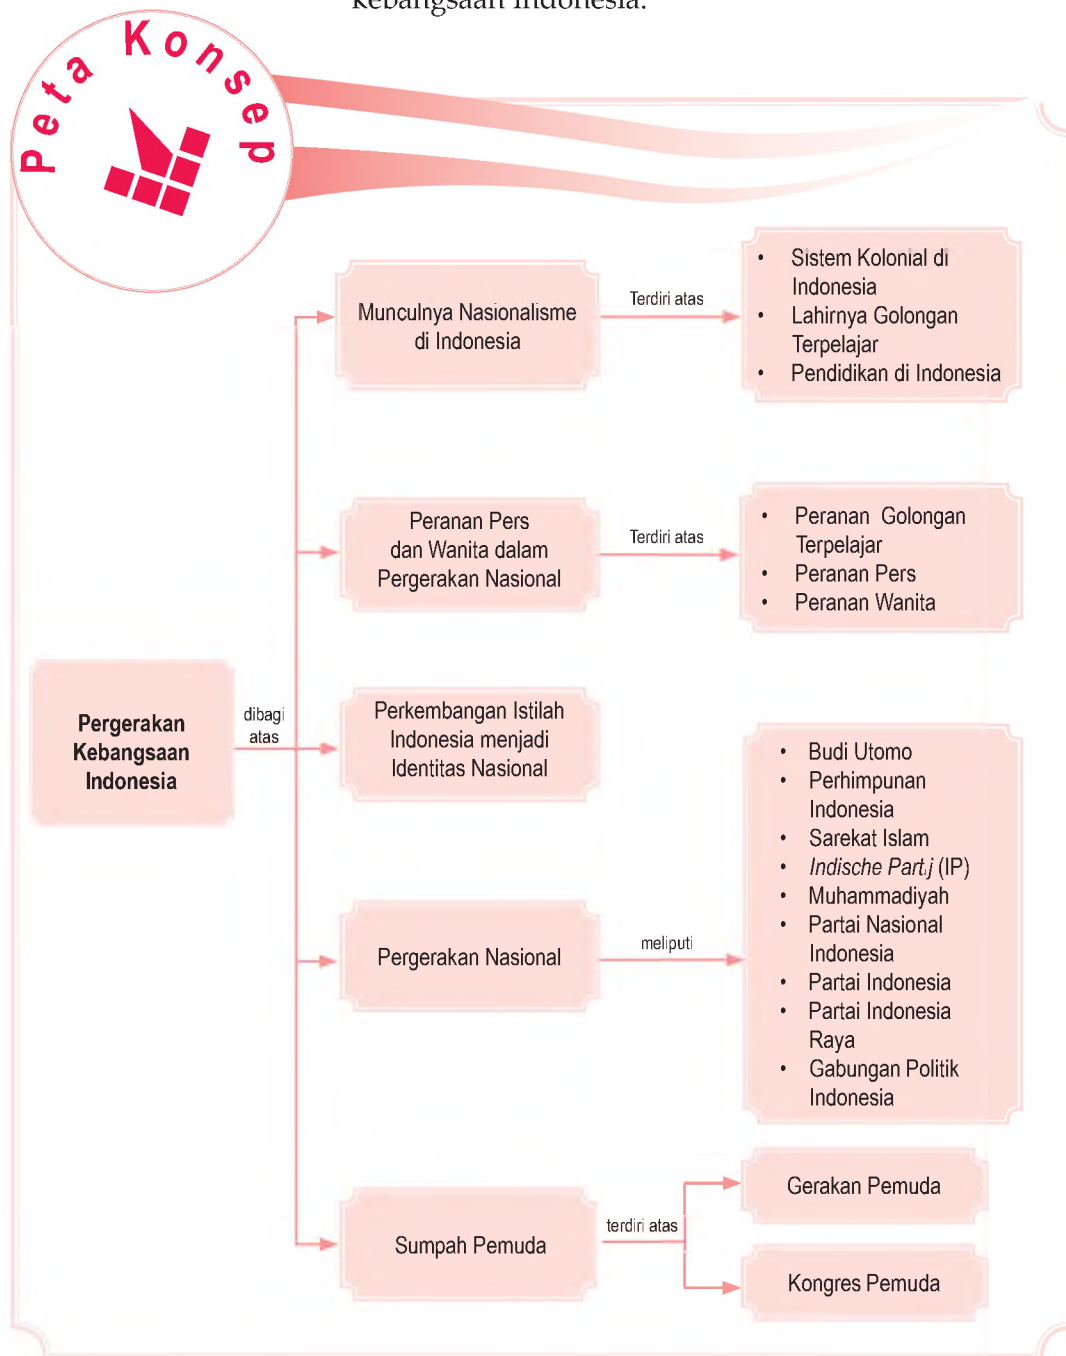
Kebangsaan Indonesia.

Peta Konsep

Pergerakan Kebangsaan Indonesia

dibagi atas

Munculnya Nasionalisme di Indonesia

Terdiri atas

- Sistem Kolonial di Indonesia
- Lahirnya Golongan Terpelajar
- Pendidikan di Indonesia

Peranan Pers dan Wanita dalam Pergerakan Nasional

Terdiri atas

- Peranan Golongan Terpelajar
- Peranan Pers
- Peranan Wanita

Perkembangan Istilah Indonesia menjadi Identitas Nasional

Pergerakan Nasional

meliputi

- Budi Utomo
- Perhimpunan Indonesia
- Sarekat Islam
- *Indische Partij* (IP)
- Muhammadiyah
- Partai Nasional Indonesia
- Partai Indonesia
- Partai Indonesia Raya
- Gabungan Politik Indonesia

Sumpah Pemuda

terdiri atas

Gerakan Pemuda

Kongres Pemuda